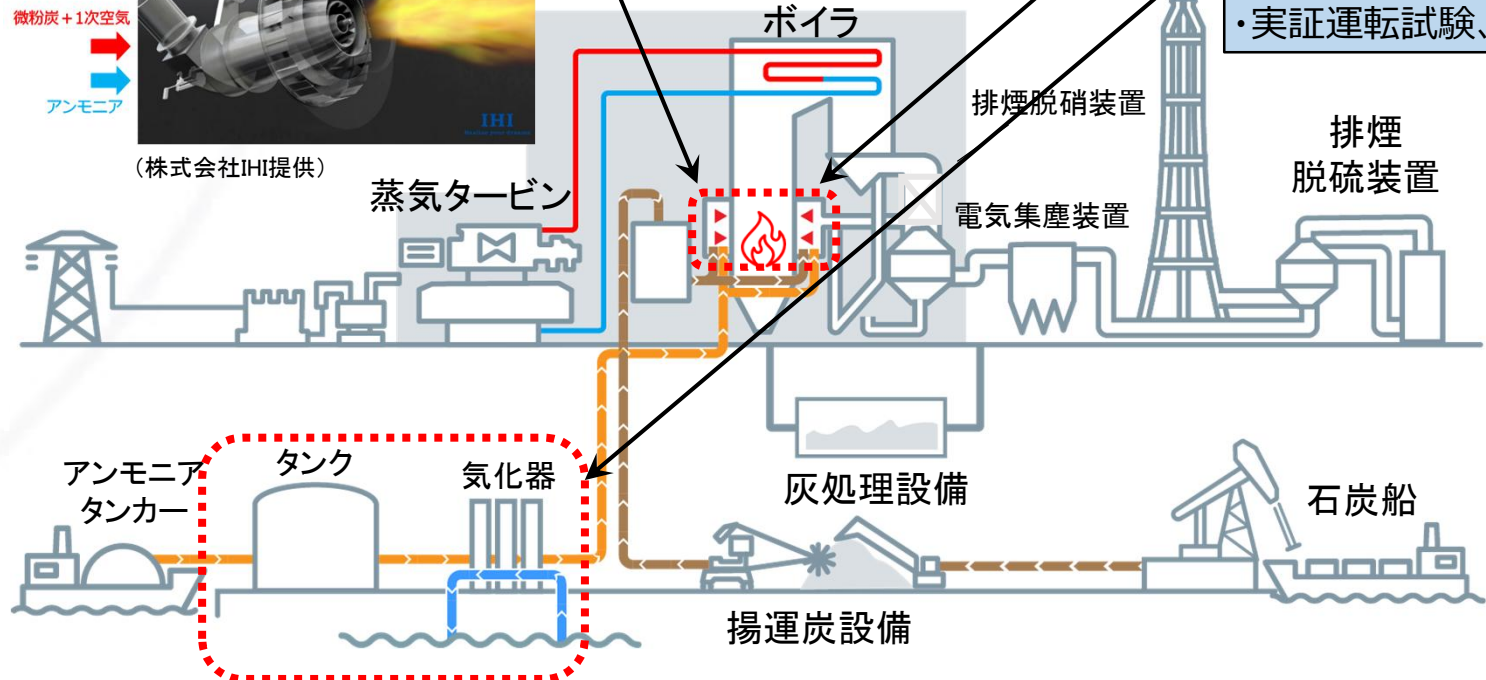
微粉炭＋1次空気

アンモニア

IHI

（株式会社IHI提供）

ボイラ

・実証運転試験、

排煙脱硝装置

排煙
脱硫装置

蒸気タービン

電気集塵装置

アンモニア
タンカー

タンク

気化器

灰処理設備

石炭船

揚運炭設備